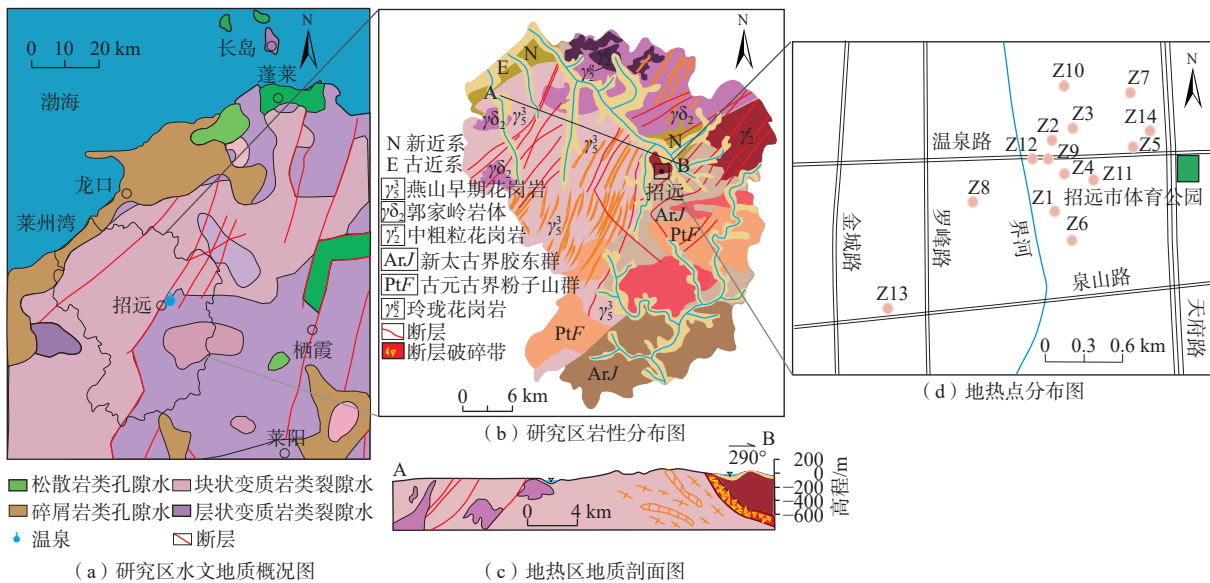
N
长岛
0 10 20 km
蓬莱
渤海
龙口
莱州湾
招远
栖霞
莱阳

N
E
N
A
$\gamma_5^3$
$\gamma\delta_2$
$\gamma_5^3$
$\gamma\delta_2$
$\gamma_5^3$
$\gamma\delta_2$
N
$\gamma_2^c$
B
招远
Ar$J$
Pt$F$
$\gamma_5^3$
$\gamma_5^3$
Pt$F$
Ar$J$
0 6 km
N 新近系
E 古近系
$\gamma_5^3$ 燕山早期花岗岩
$\gamma\delta_2$ 郭家岭岩体
$\gamma_2^c$ 中粗粒花岗岩
Ar$J$ 新太古界胶东群
Pt$F$ 古元古界粉子山群
$\gamma_5^a$ 玲珑花岗岩
断层
断层破碎带

N
Z10
Z7
Z3
Z14
Z2
温泉路
Z12
Z5
Z9
Z4
Z11
Z8
Z1
招远市体育公园
Z6
金城路
罗峰路
界河
泉山路
Z13
0 0.3 0.6 km
天府路

松散岩类孔隙水
碎屑岩类孔隙水
温泉
块状变质岩类裂隙水
层状变质岩类裂隙水
断层
（a）研究区水文地质概况图
（b）研究区岩性分布图
A
B
290°
200
0
−200
−400
−600
高程/m
0 4 km
（c）地热区地质剖面图
（d）地热点分布图